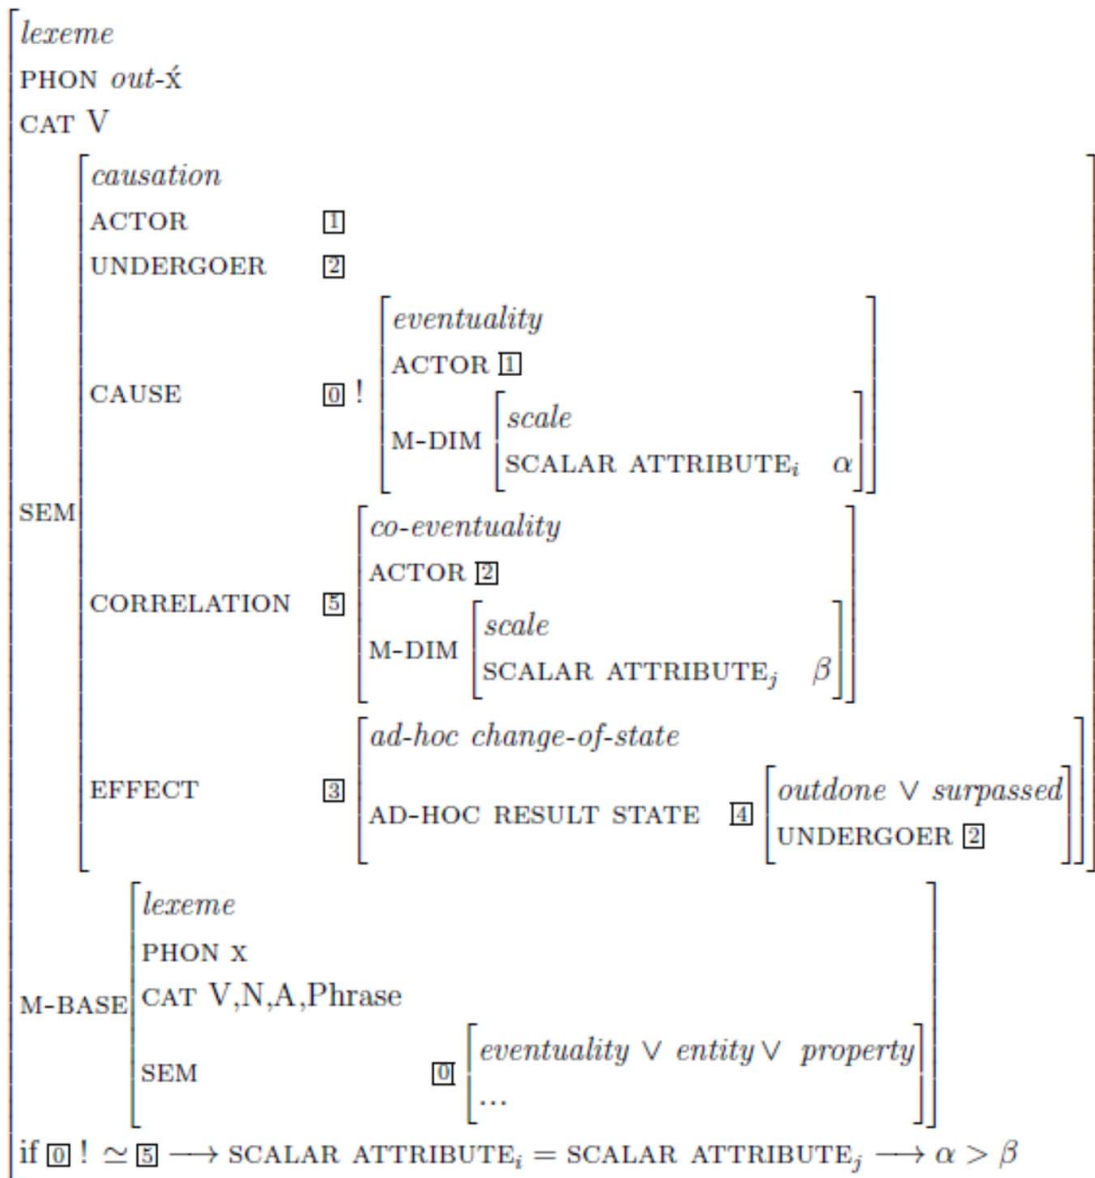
$\begin{bmatrix} \textit{lexeme} \\ \text{PHON } \textit{out-}\acute{x} \\ \text{CAT V} \\ \text{SEM} \begin{bmatrix} \textit{causation} \\ \text{ACTOR} & \boxed{1} \\ \text{UNDERGOER} & \boxed{2} \\ \text{CAUSE} & \boxed{0}\,! \begin{bmatrix} \textit{eventuality} \\ \text{ACTOR } \boxed{1} \\ \text{M-DIM} \begin{bmatrix} \textit{scale} \\ \text{SCALAR ATTRIBUTE}_i \quad \alpha \end{bmatrix} \end{bmatrix} \\ \text{CORRELATION} & \boxed{5} \begin{bmatrix} \textit{co-eventuality} \\ \text{ACTOR } \boxed{2} \\ \text{M-DIM} \begin{bmatrix} \textit{scale} \\ \text{SCALAR ATTRIBUTE}_j \quad \beta \end{bmatrix} \end{bmatrix} \\ \text{EFFECT} & \boxed{3} \begin{bmatrix} \textit{ad-hoc change-of-state} \\ \text{AD-HOC RESULT STATE } \boxed{4} \begin{bmatrix} \textit{outdone} \vee \textit{surpassed} \\ \text{UNDERGOER } \boxed{2} \end{bmatrix} \end{bmatrix} \end{bmatrix} \\ \text{M-BASE} \begin{bmatrix} \textit{lexeme} \\ \text{PHON x} \\ \text{CAT V,N,A,Phrase} \\ \text{SEM} \quad \boxed{0} \begin{bmatrix} \textit{eventuality} \vee \textit{entity} \vee \textit{property} \\ \ldots \end{bmatrix} \end{bmatrix} \\ \text{if } \boxed{0}\,! \simeq \boxed{5} \longrightarrow \text{SCALAR ATTRIBUTE}_i = \text{SCALAR ATTRIBUTE}_j \longrightarrow \alpha > \beta \end{bmatrix}$